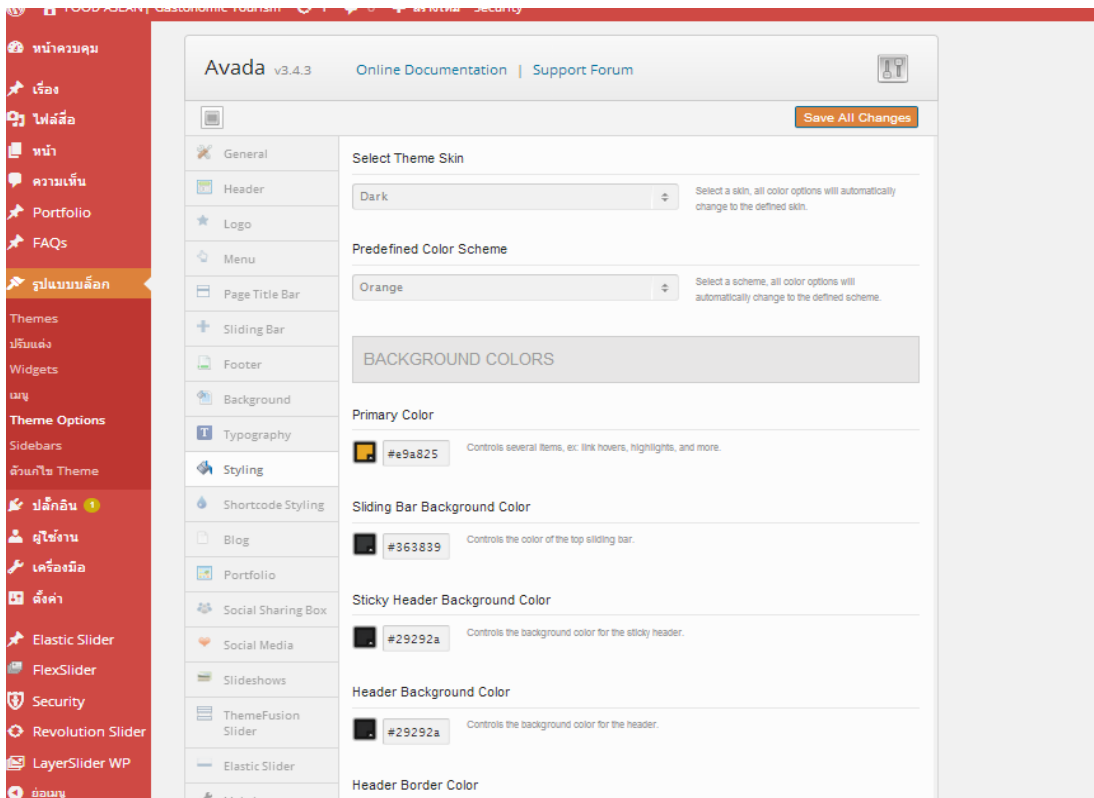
FOOD ASEAN | Gastronomic Tourism 1 0 สร้างใหม่ Security

หน้าควบคุม
เรื่อง
ไฟล์สื่อ
หน้า
ความเห็น
Portfolio
FAQs
รูปแบบบล็อก
Themes
ปรับแต่ง
Widgets
เมนู
Theme Options
Sidebars
ตัวแก้ไข Theme
ปลั๊กอิน 1
ผู้ใช้งาน
เครื่องมือ
ตั้งค่า
Elastic Slider
FlexSlider
Security
Revolution Slider
LayerSlider WP
ย่อเมนู

Avada v3.4.3 Online Documentation | Support Forum

Save All Changes

General
Header
Logo
Menu
Page Title Bar
Sliding Bar
Footer
Background
Typography
Styling
Shortcode Styling
Blog
Portfolio
Social Sharing Box
Social Media
Slideshows
ThemeFusion Slider
Elastic Slider

Select Theme Skin
Dark
Select a skin, all color options will automatically change to the defined skin.

Predefined Color Scheme
Orange
Select a scheme, all color options will automatically change to the defined scheme.

BACKGROUND COLORS

Primary Color
#e9a825
Controls several items, ex: link hovers, highlights, and more.

Sliding Bar Background Color
#363839
Controls the color of the top sliding bar.

Sticky Header Background Color
#29292a
Controls the background color for the sticky header.

Header Background Color
#29292a
Controls the background color for the header.

Header Border Color